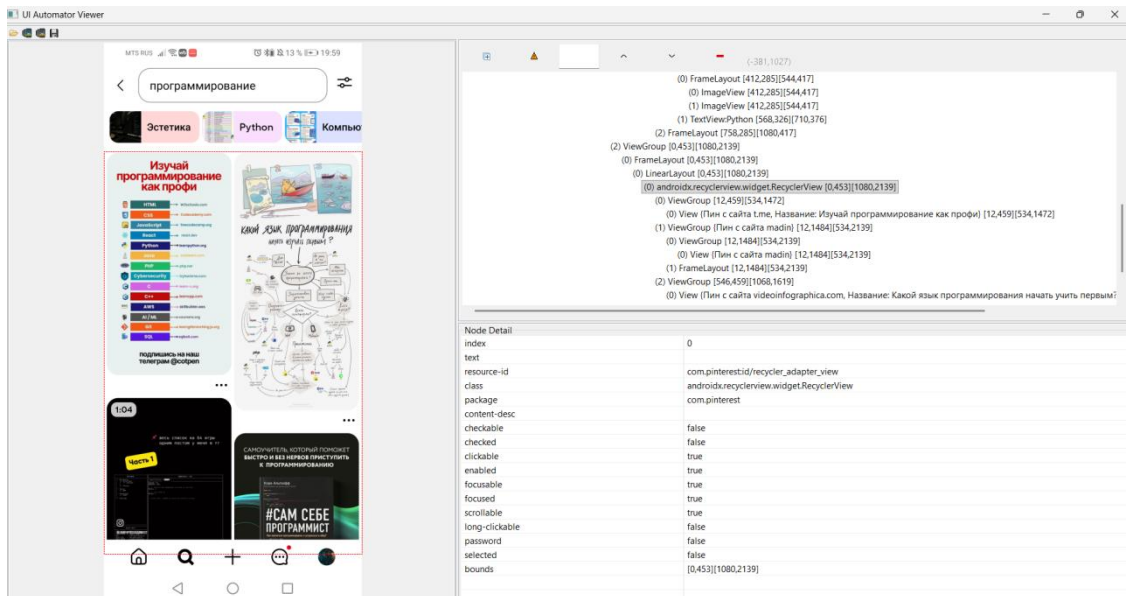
UI Automator Viewer

MTS RUS 13 % 19:59

программирование

Эстетика Python Компью

Изучай программирование как профи

HTML
CSS
JavaScript
React
Python
Java
PHP
Cybersecurity
C
C++
AWS
AI / ML
Git
SQL

подпишись на наш телеграм @cotpen

Какой язык программирования начать изучать первым?

1:04

Часть 1

САМОУЧИТЕЛЬ, КОТОРЫЙ ПОМОЖЕТ БЫСТРО И БЕЗ НЕРВОВ ПРИСТУПИТЬ К ПРОГРАММИРОВАНИЮ

#САМ СЕБЕ ПРОГРАММИСТ

(-381,1027)

(0) FrameLayout [412,285][544,417]
(0) ImageView [412,285][544,417]
(1) ImageView [412,285][544,417]
(1) TextView:Python [568,326][710,376]
(2) FrameLayout [758,285][1080,417]
(2) ViewGroup [0,453][1080,2139]
(0) FrameLayout [0,453][1080,2139]
(0) LinearLayout [0,453][1080,2139]
(0) androidx.recyclerview.widget.RecyclerView [0,453][1080,2139]
(0) ViewGroup [12,459][534,1472]
(0) View {Пин с сайта t.me, Название: Изучай программирование как профи} [12,459][534,1472]
(1) ViewGroup {Пин с сайта madin} [12,1484][534,2139]
(0) ViewGroup [12,1484][534,2139]
(0) View {Пин с сайта madin} [12,1484][534,2139]
(1) FrameLayout [12,1484][534,2139]
(2) ViewGroup [546,459][1068,1619]
(0) View {Пин с сайта videoinfographica.com, Название: Какой язык программирования начать учить первым?

Node Detail

| | |
|---|---|
| index | 0 |
| text | |
| resource-id | com.pinterest:id/recycler_adapter_view |
| class | androidx.recyclerview.widget.RecyclerView |
| package | com.pinterest |
| content-desc | |
| checkable | false |
| checked | false |
| clickable | true |
| enabled | true |
| focusable | true |
| focused | true |
| scrollable | true |
| long-clickable | false |
| password | false |
| selected | false |
| bounds | [0,453][1080,2139] |